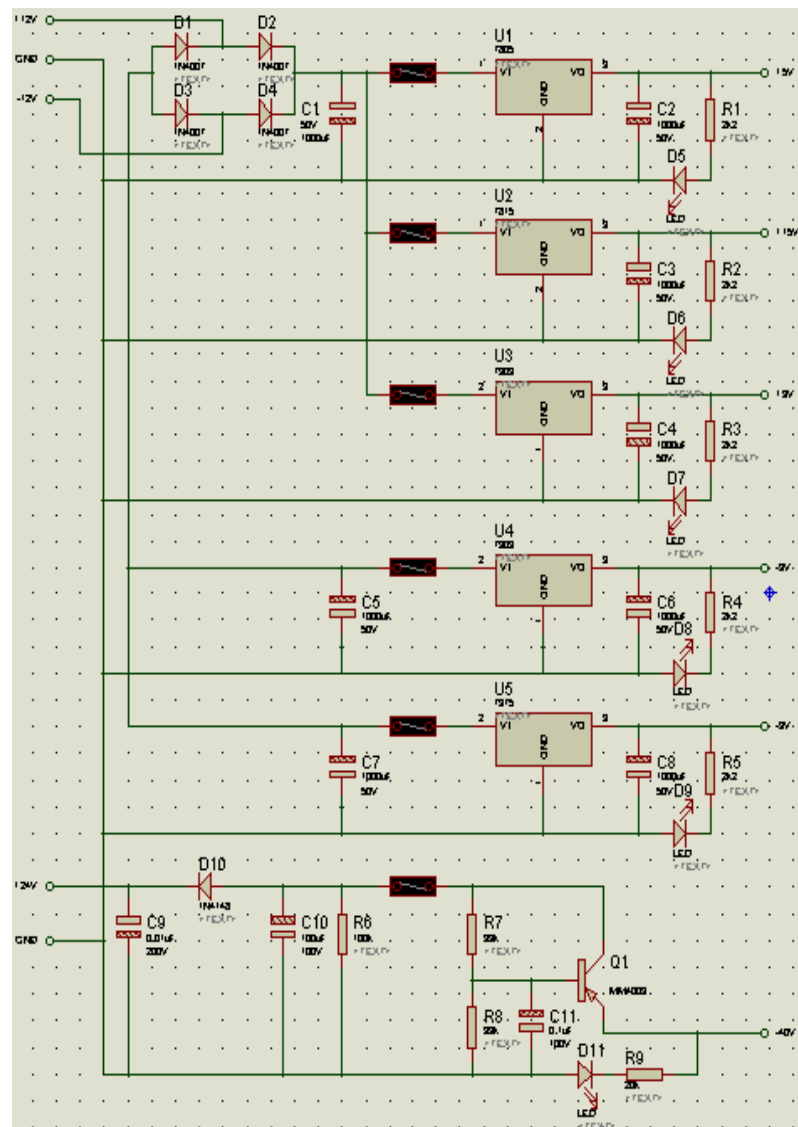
+12V
GND
-12V
D1
1N4007
D2
1N4007
D3
1N4007
D4
1N4007
C1
50V
1000uF
U1
7805
VI
VO
GND
C2
1000uF
50V
R1
2k2
D5
LED
+5V
U2
7815
VI
VO
GND
C3
1000uF
50V
R2
2k2
D6
LED
+15V
U3
7812
VI
VO
GND
C4
1000uF
50V
R3
2k2
D7
LED
+12V
U4
7905
VI
VO
GND
C5
1000uF
50V
C6
1000uF
50V
D8
R4
2k2
LED
-5V
U5
7915
VI
VO
GND
C7
1000uF
50V
C8
1000uF
50V
D9
R5
2k2
LED
-15V
+24V
D10
1N4148
GND
C9
0.01uF
200V
C10
100uF
100V
R6
100k
R7
22k
Q1
MM4003
R8
22k
C11
0.1uF
100V
D11
LED
R9
22k
-40V